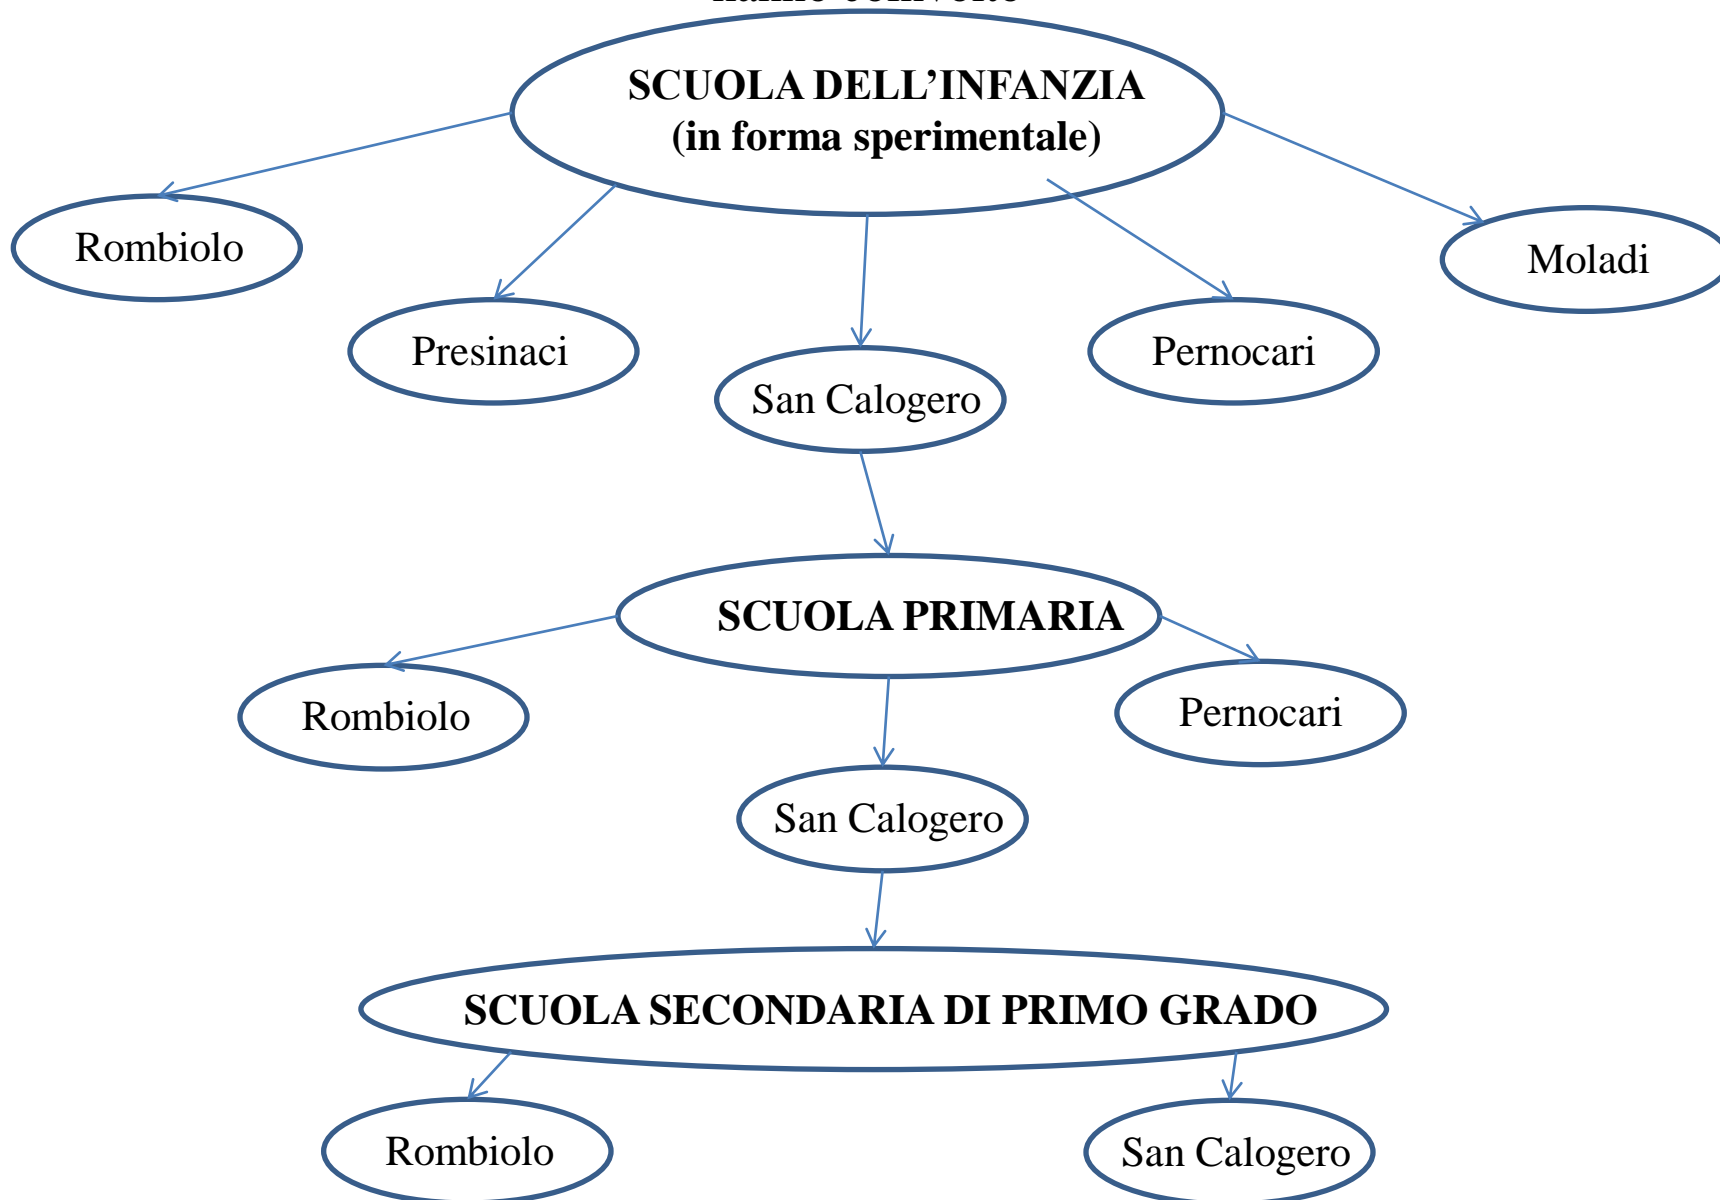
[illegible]

SCUOLA DELL’INFANZIA
(in forma sperimentale)

Rombiolo

Presinaci

San Calogero

Pernocari

Moladi

SCUOLA PRIMARIA

Rombiolo

San Calogero

Pernocari

SCUOLA SECONDARIA DI PRIMO GRADO

Rombiolo

San Calogero